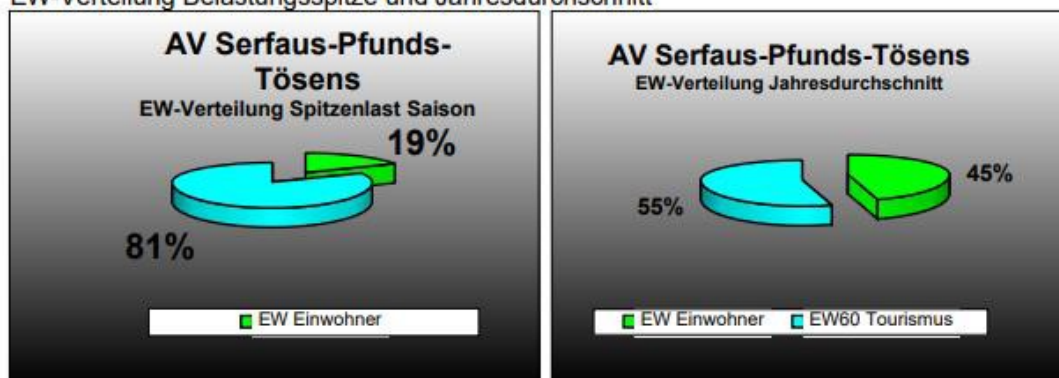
EW-Verteilung Belastungsspitze und Jahresdurchschnitt

AV Serfaus-Pfunds-Tösens
EW-Verteilung Spitzenlast Saison

19%

81%

EW Einwohner

AV Serfaus-Pfunds-Tösens
EW-Verteilung Jahresdurchschnitt

45%

55%

EW Einwohner EW60 Tourismus